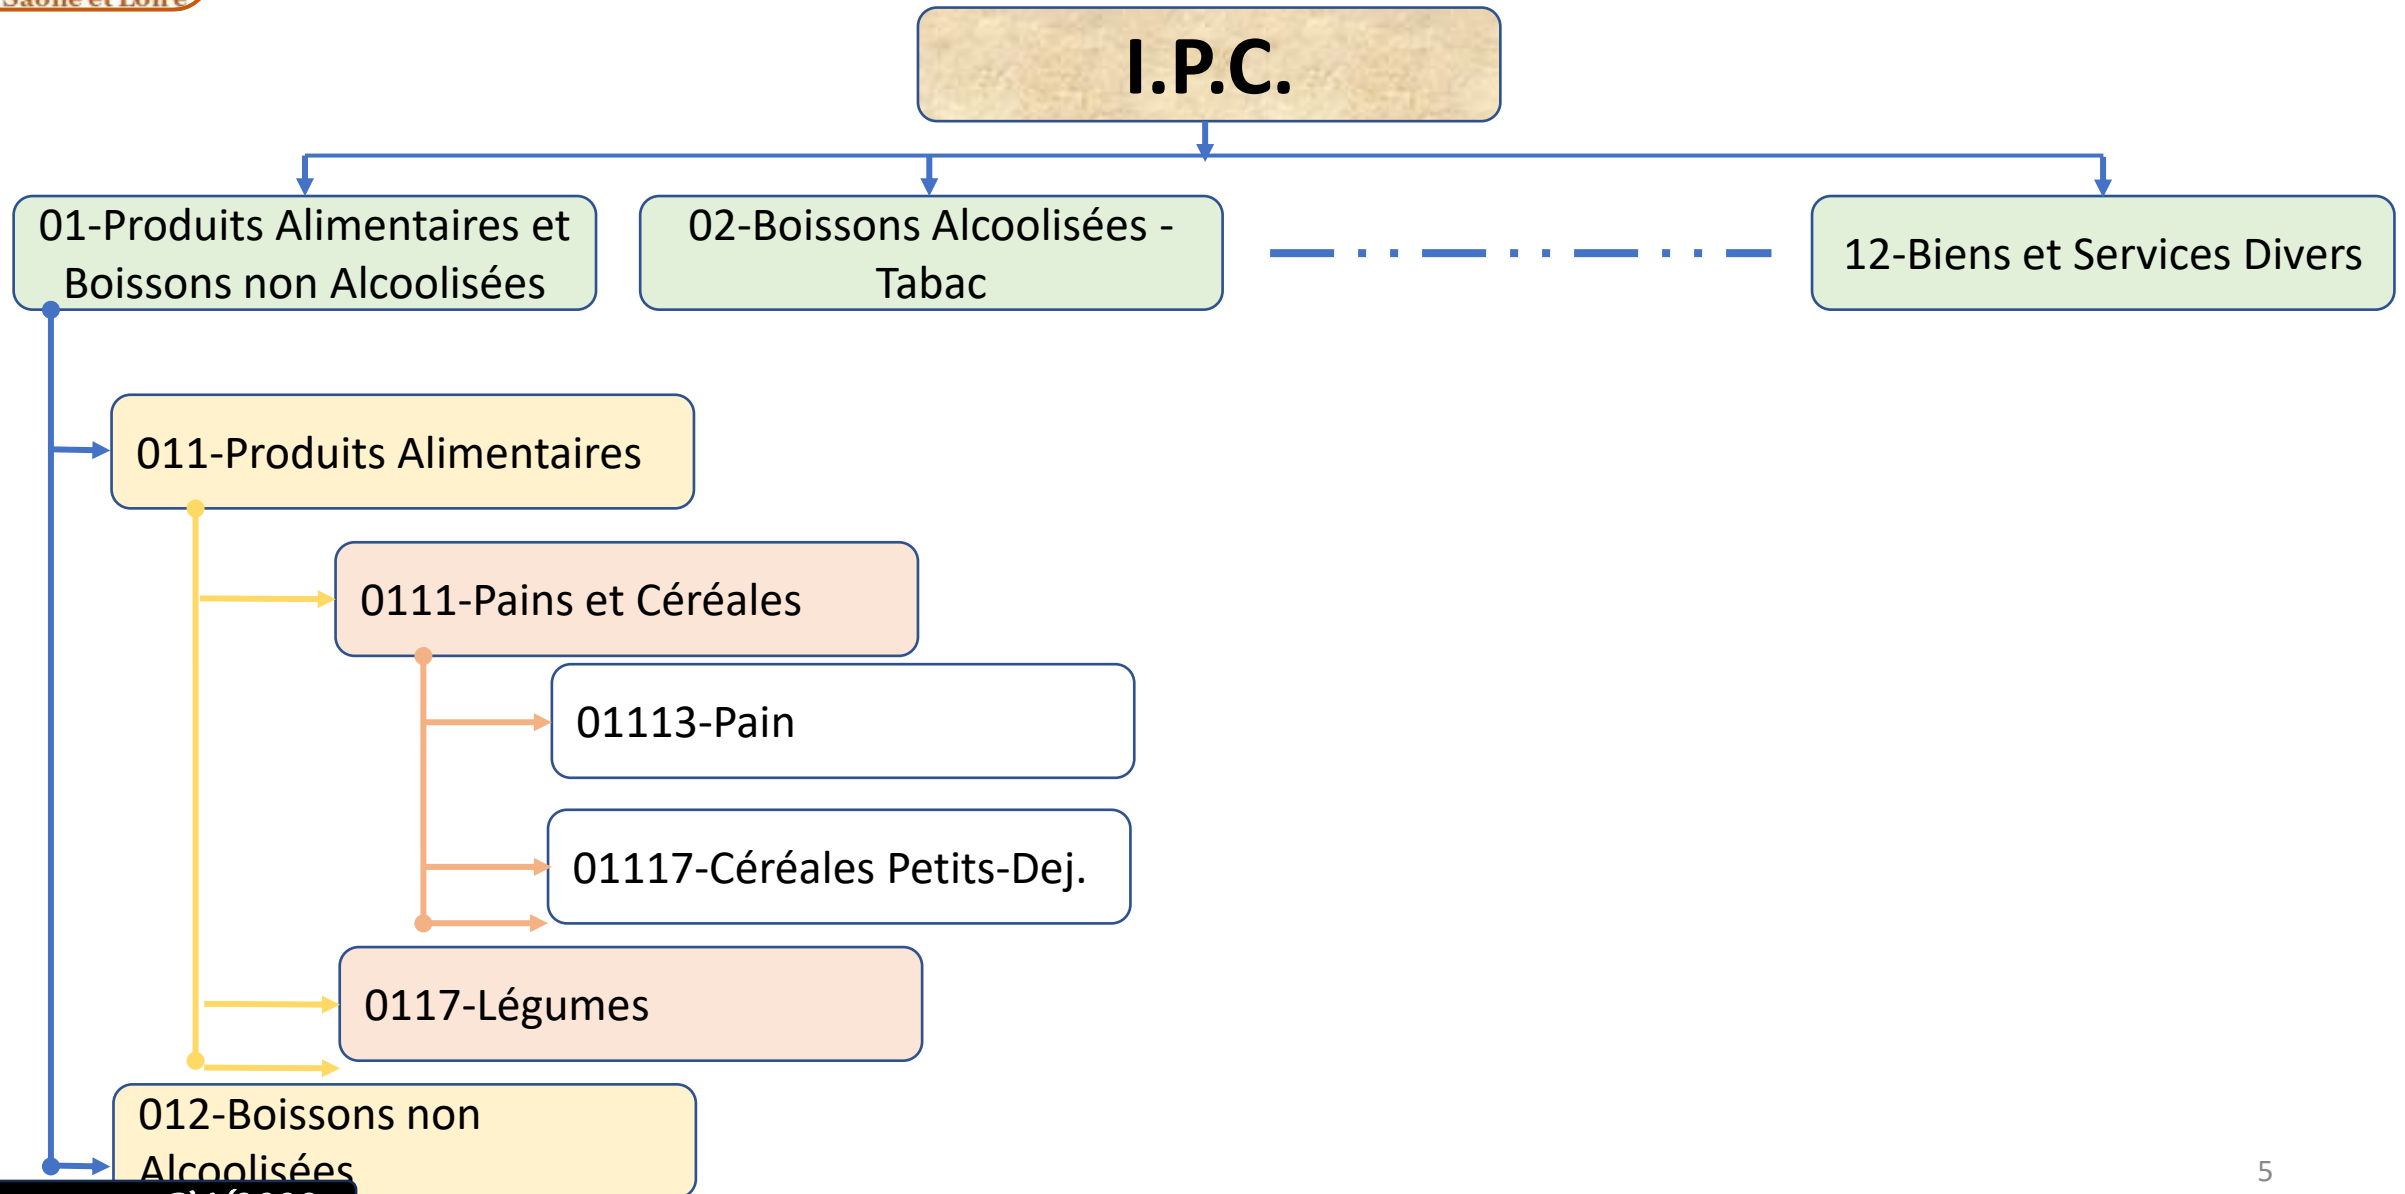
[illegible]

I.P.C.

01-Produits Alimentaires et Boissons non Alcoolisées

02-Boissons Alcoolisées - Tabac

12-Biens et Services Divers

011-Produits Alimentaires

0111-Pains et Céréales

01113-Pain

01117-Céréales Petits-Dej.

0117-Légumes

012-Boissons non Alcoolisées

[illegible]

5